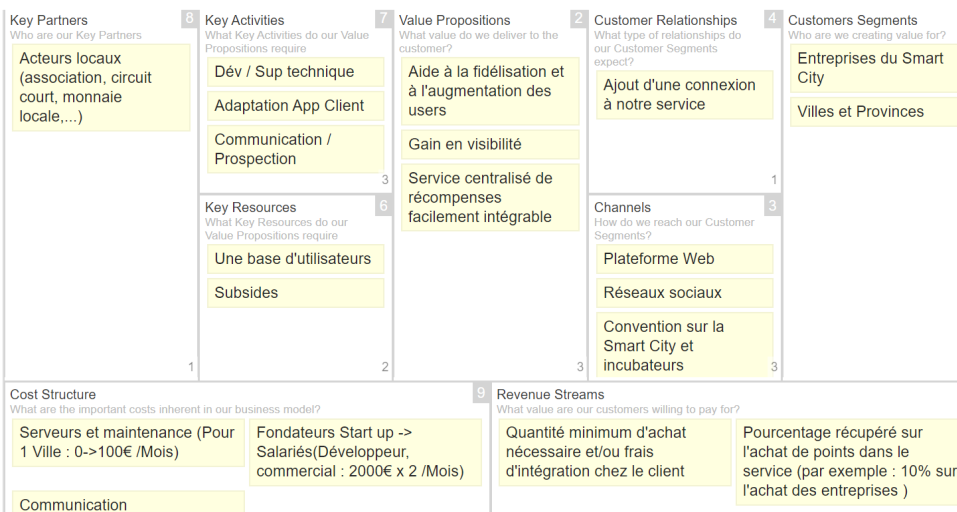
Key Partners
Who are our Key Partners
8

Acteurs locaux (association, circuit court, monnaie locale,...)

1

Key Activities
What Key Activities do our Value Propositions require
7

Dév / Sup technique

Adaptation App Client

Communication / Prospection

3

Key Resources
What Key Resources do our Value Propositions require
6

Une base d'utilisateurs

Subsides

2

Value Propositions
What value do we deliver to the customer?
2

Aide à la fidélisation et à l'augmentation des users

Gain en visibilité

Service centralisé de récompenses facilement intégrable

3

Customer Relationships
What type of relationships do our Customer Segments expect?
4

Ajout d'une connexion à notre service

1

Channels
How do we reach our Customer Segments?
3

Plateforme Web

Réseaux sociaux

Convention sur la Smart City et incubateurs

3

Customers Segments
Who are we creating value for?

Entreprises du Smart City

Villes et Provinces

Cost Structure
What are the important costs inherent in our business model?
9

Serveurs et maintenance (Pour 1 Ville : 0->100€ /Mois)

Fondateurs Start up -> Salariés(Développeur, commercial : 2000€ x 2 /Mois)

Communication

Revenue Streams
What value are our customers willing to pay for?

Quantité minimum d'achat nécessaire et/ou frais d'intégration chez le client

Pourcentage récupéré sur l'achat de points dans le service (par exemple : 10% sur l'achat des entreprises )